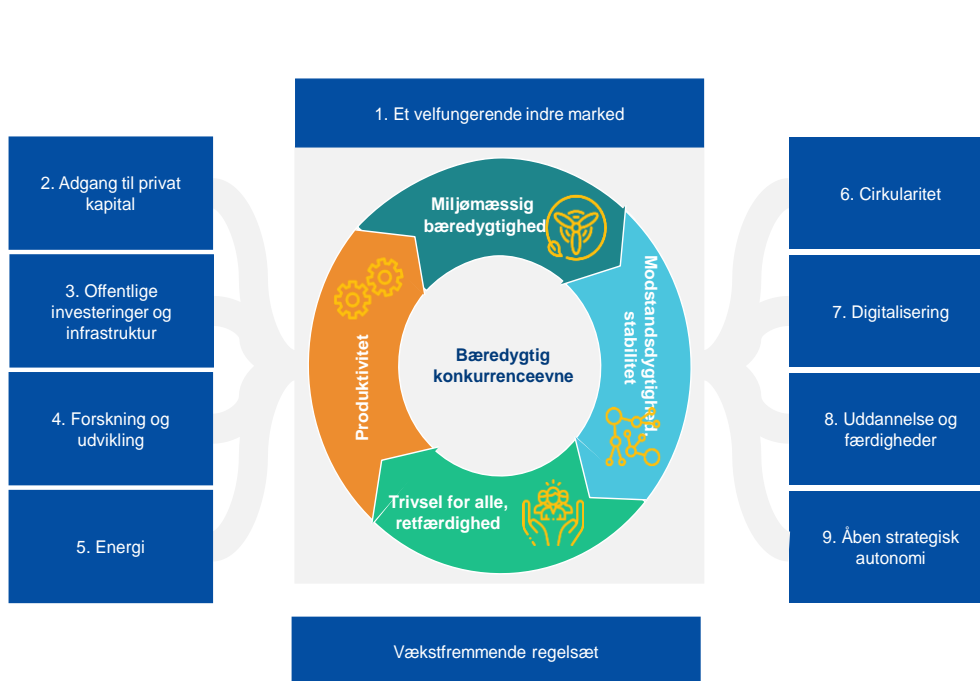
1. Et velfungerende indre marked

2. Adgang til privat kapital

3. Offentlige investeringer og infrastruktur

4. Forskning og udvikling

5. Energi

Miljømæssig bæredygtighed

Modstandsdygtighed, stabilitet

Produktivitet

Bæredygtig konkurrenceevne

Trivsel for alle, retfærdighed

6. Cirkularitet

7. Digitalisering

8. Uddannelse og færdigheder

9. Åben strategisk autonomi

Vækstfremmende regelsæt